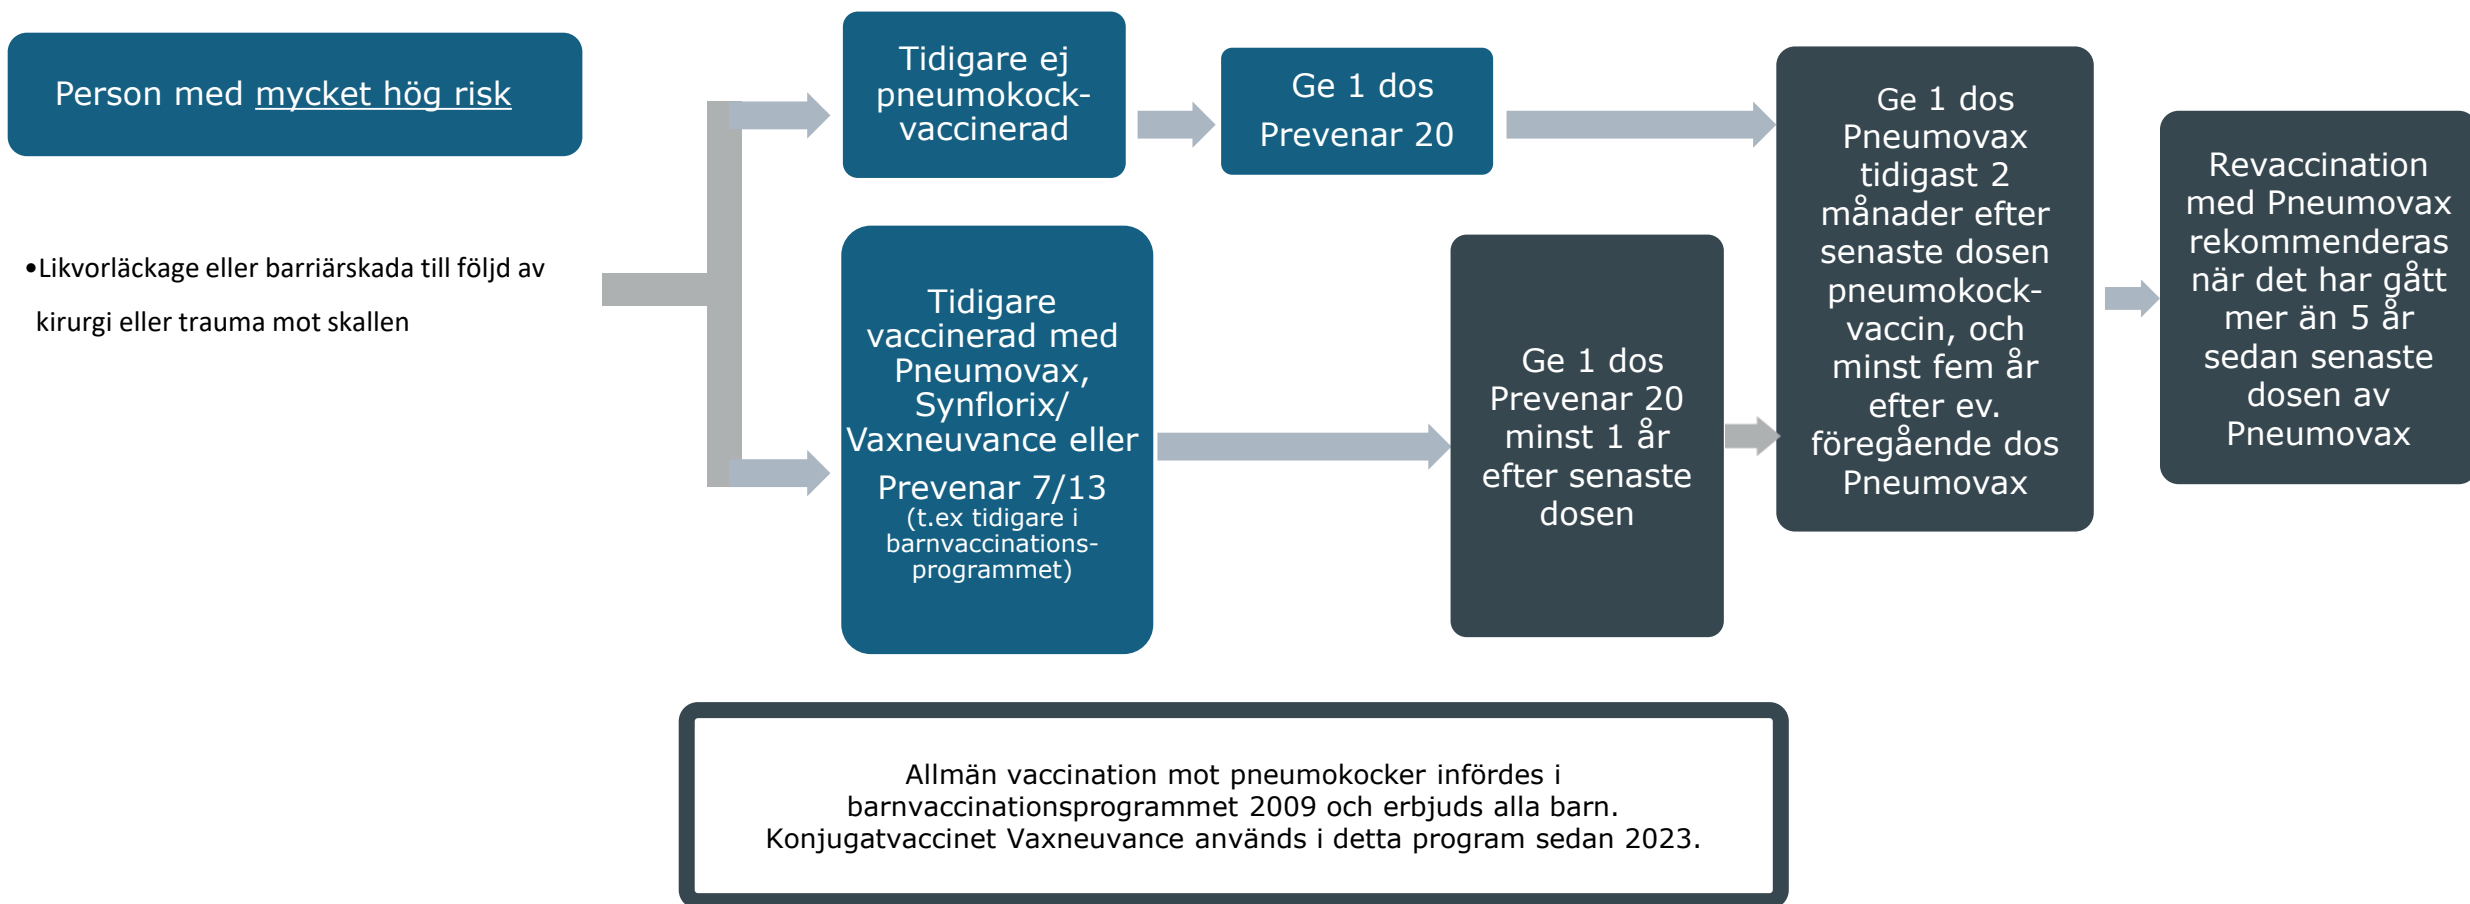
Person med mycket hög risk

•Likvorläckage eller barriärskada till följd av kirurgi eller trauma mot skallen

Tidigare ej pneumokockvaccinerad

Ge 1 dos Prevenar 20

Tidigare vaccinerad med Pneumovax, Synflorix/ Vaxneuvance eller Prevenar 7/13 (t.ex tidigare i barnvaccinationsprogrammet)

Ge 1 dos Prevenar 20 minst 1 år efter senaste dosen

Ge 1 dos Pneumovax tidigast 2 månader efter senaste dosen pneumokockvaccin, och minst fem år efter ev. föregående dos Pneumovax

Revaccination med Pneumovax rekommenderas när det har gått mer än 5 år sedan senaste dosen av Pneumovax

Allmän vaccination mot pneumokocker infördes i barnvaccinationsprogrammet 2009 och erbjuds alla barn. Konjugatvaccinet Vaxneuvance används i detta program sedan 2023.